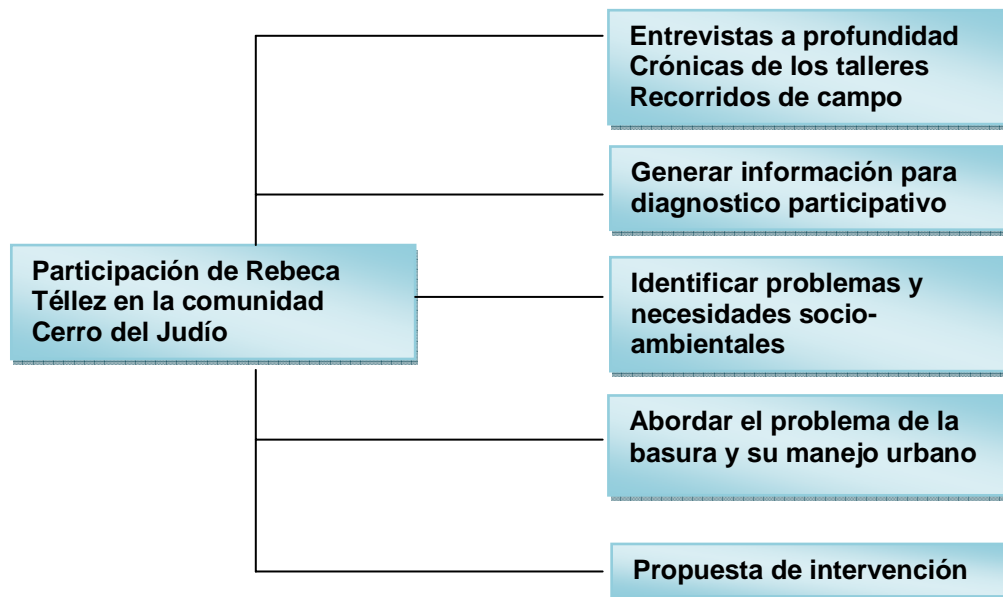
Participación de Rebeca Téllez en la comunidad Cerro del Judío

Entrevistas a profundidad
Crónicas de los talleres
Recorridos de campo

Generar información para diagnostico participativo

Identificar problemas y necesidades socioambientales

Abordar el problema de la basura y su manejo urbano

Propuesta de intervención